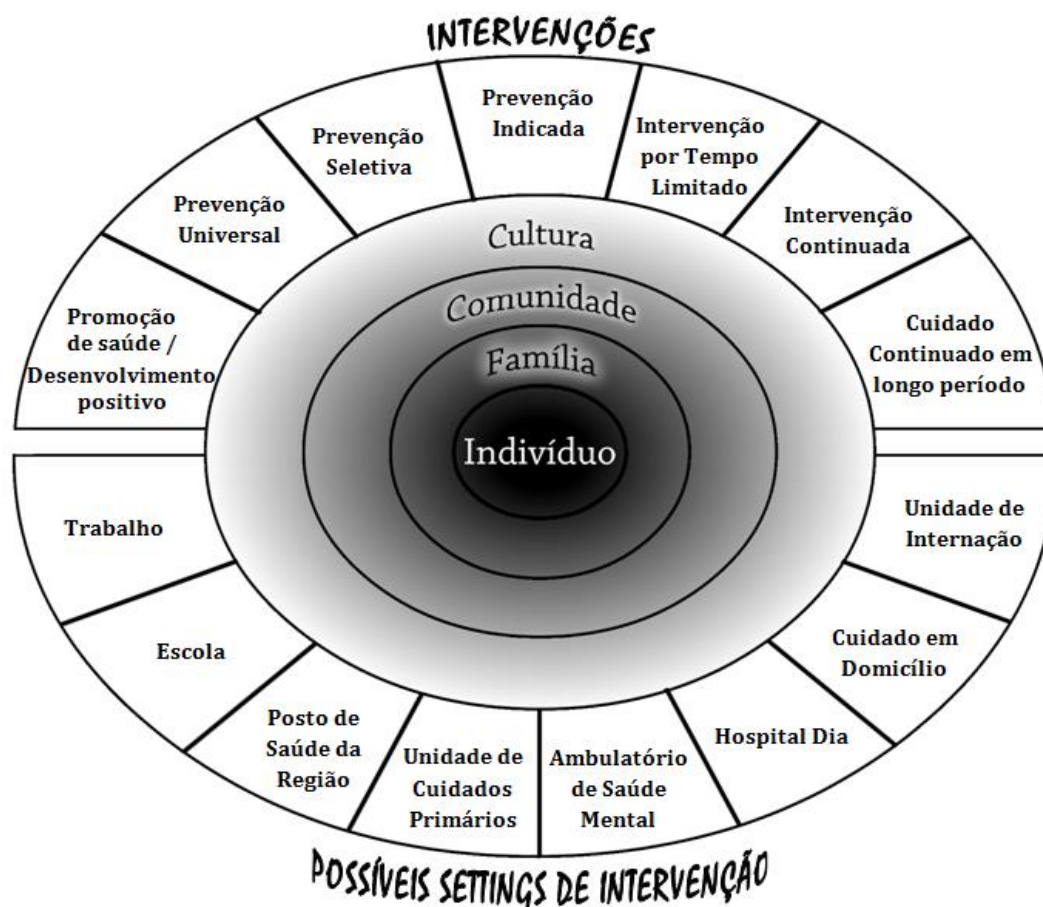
INTERVENÇÕES

Promoção de saúde / Desenvolvimento positivo

Prevenção Universal

Prevenção Seletiva

Prevenção Indicada

Intervenção por Tempo Limitado

Intervenção Continuada

Cuidado Continuado em longo período

Cultura

Comunidade

Família

Indivíduo

Trabalho

Escola

Posto de Saúde da Região

Unidade de Cuidados Primários

Ambulatório de Saúde Mental

Hospital Dia

Cuidado em Domicílio

Unidade de Internação

POSSÍVEIS SETTINGS DE INTERVENÇÃO